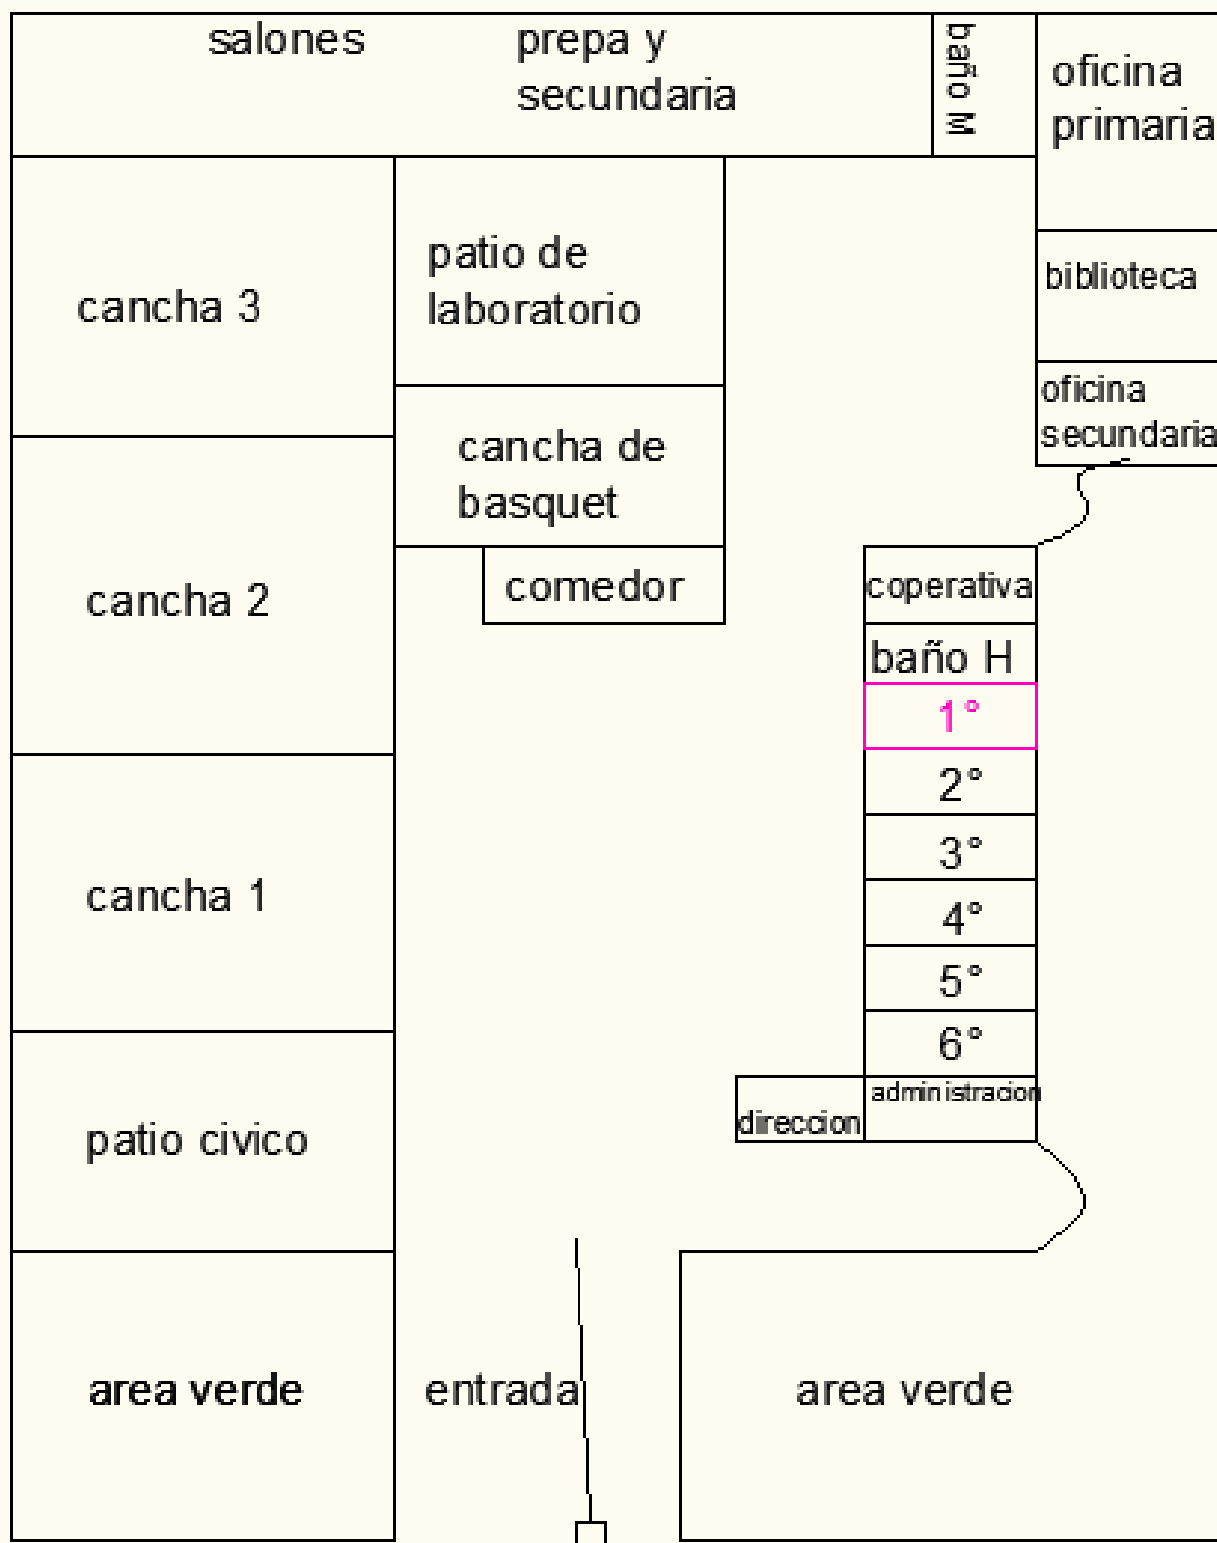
salones prepa y secundaria

baño M

oficina primaria

cancha 3

patio de laboratorio

biblioteca

oficina secundaria

cancha de basquet

cancha 2

comedor

coperativa

baño H

1°

2°

3°

cancha 1

4°

5°

6°

administracion

direccion

patio civico

area verde

entrada

area verde